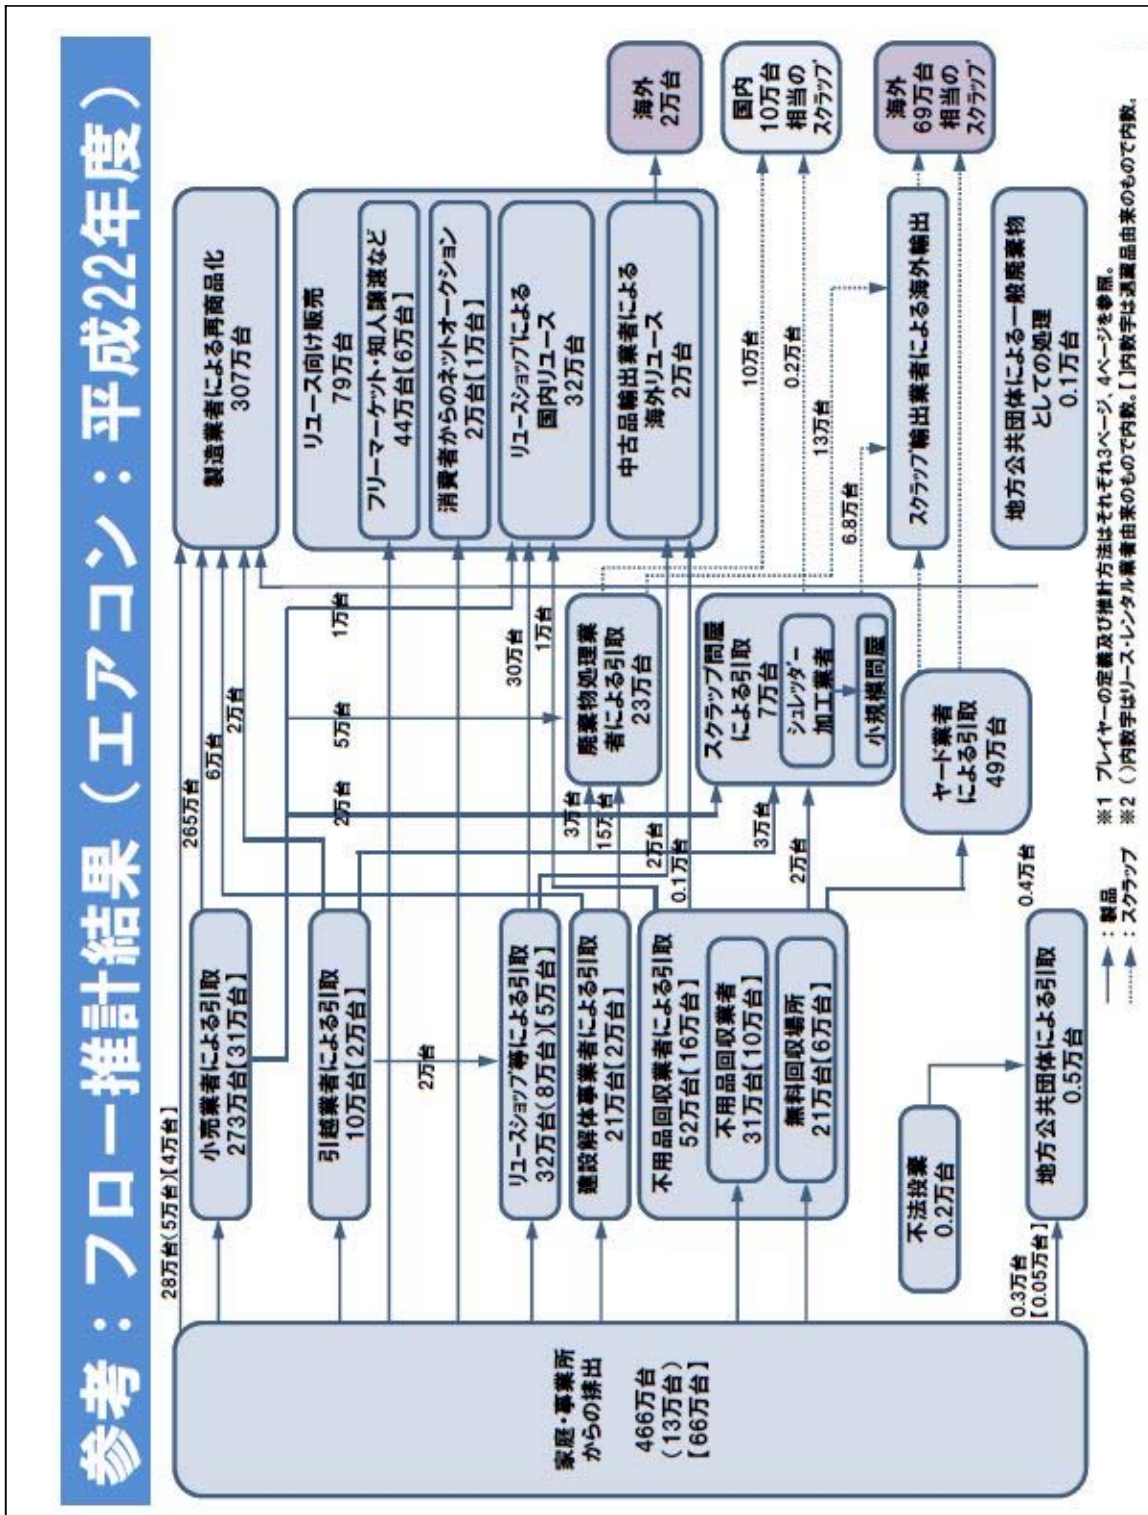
参考：フロー推計結果（エアコン：平成22年度）

家庭・事業所からの排出
466万台
（13万台）
【66万台】

小売業者による引取
273万台【31万台】

引越業者による引取
10万台【2万台】

リユースショップ等による引取
32万台（8万台）【5万台】

建設解体事業者による引取
21万台【2万台】

不用品回収業者による引取
52万台【16万台】

不用品回収業者
31万台【10万台】

無料回収場所
21万台【6万台】

不法投棄
0.2万台

地方公共団体による引取
0.5万台

製造業者による再商品化
307万台

リユース向け販売
79万台

フリーマーケット・知人譲渡など
44万台【6万台】

消費者からのネットオークション
2万台【1万台】

リユースショップによる
国内リユース
32万台

中古品輸出業者による
海外リユース
2万台

海外
2万台

廃棄物処理業者による引取
23万台

スクラップ問屋による引取
7万台

シュレッダー加工業者

小規模問屋

ヤード業者による引取
49万台

国内
10万台
相当の
スクラップ

海外
69万台
相当の
スクラップ

スクラップ輸出業者による海外輸出

地方公共団体による一般廃棄物としての処理
0.1万台

28万台（5万台）【4万台】
265万台
6万台
2万台
2万台
2万台
5万台
1万台
1万台
30万台
1万台
3万台
15万台
2万台
0.1万台
3万台
2万台
0.4万台
10万台
0.2万台
13万台
6.8万台
0.3万台
【0.05万台】

：製品
：スクラップ

※1 プレイヤーの定義及び推計方法はそれぞれ3ページ、4ページを参照。
※2 （）内数字はリース・レンタル業者由来のもので内数。【】内数字は退蔵品由来のもので内数。